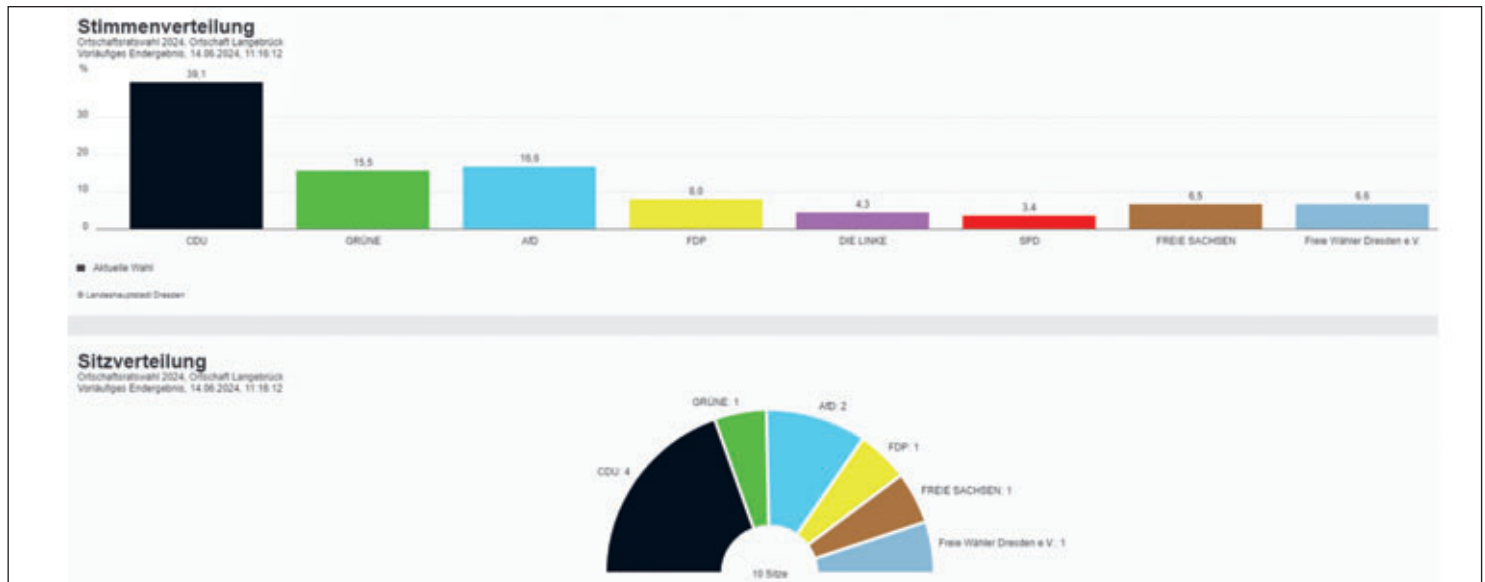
Stimmenverteilung
Ortschaftsratswahl 2024, Ortschaft Langebrück
Vorläufiges Endergebnis, 14.06.2024, 11:16:12

%

39,1
15,5
16,6
8,0
4,3
3,4
6,5
6,6

30
20
10
0

CDU
GRÜNE
AfD
FDP
DIE LINKE
SPD
FREIE SACHSEN
Freie Wähler Dresden e.V.

Aktuelle Wahl

© Landeshauptstadt Dresden

Sitzverteilung
Ortschaftsratswahl 2024, Ortschaft Langebrück
Vorläufiges Endergebnis, 14.06.2024, 11:16:12

GRÜNE: 1
AfD: 2
FDP: 1
CDU: 4
FREIE SACHSEN: 1
Freie Wähler Dresden e.V.: 1
10 Sitze